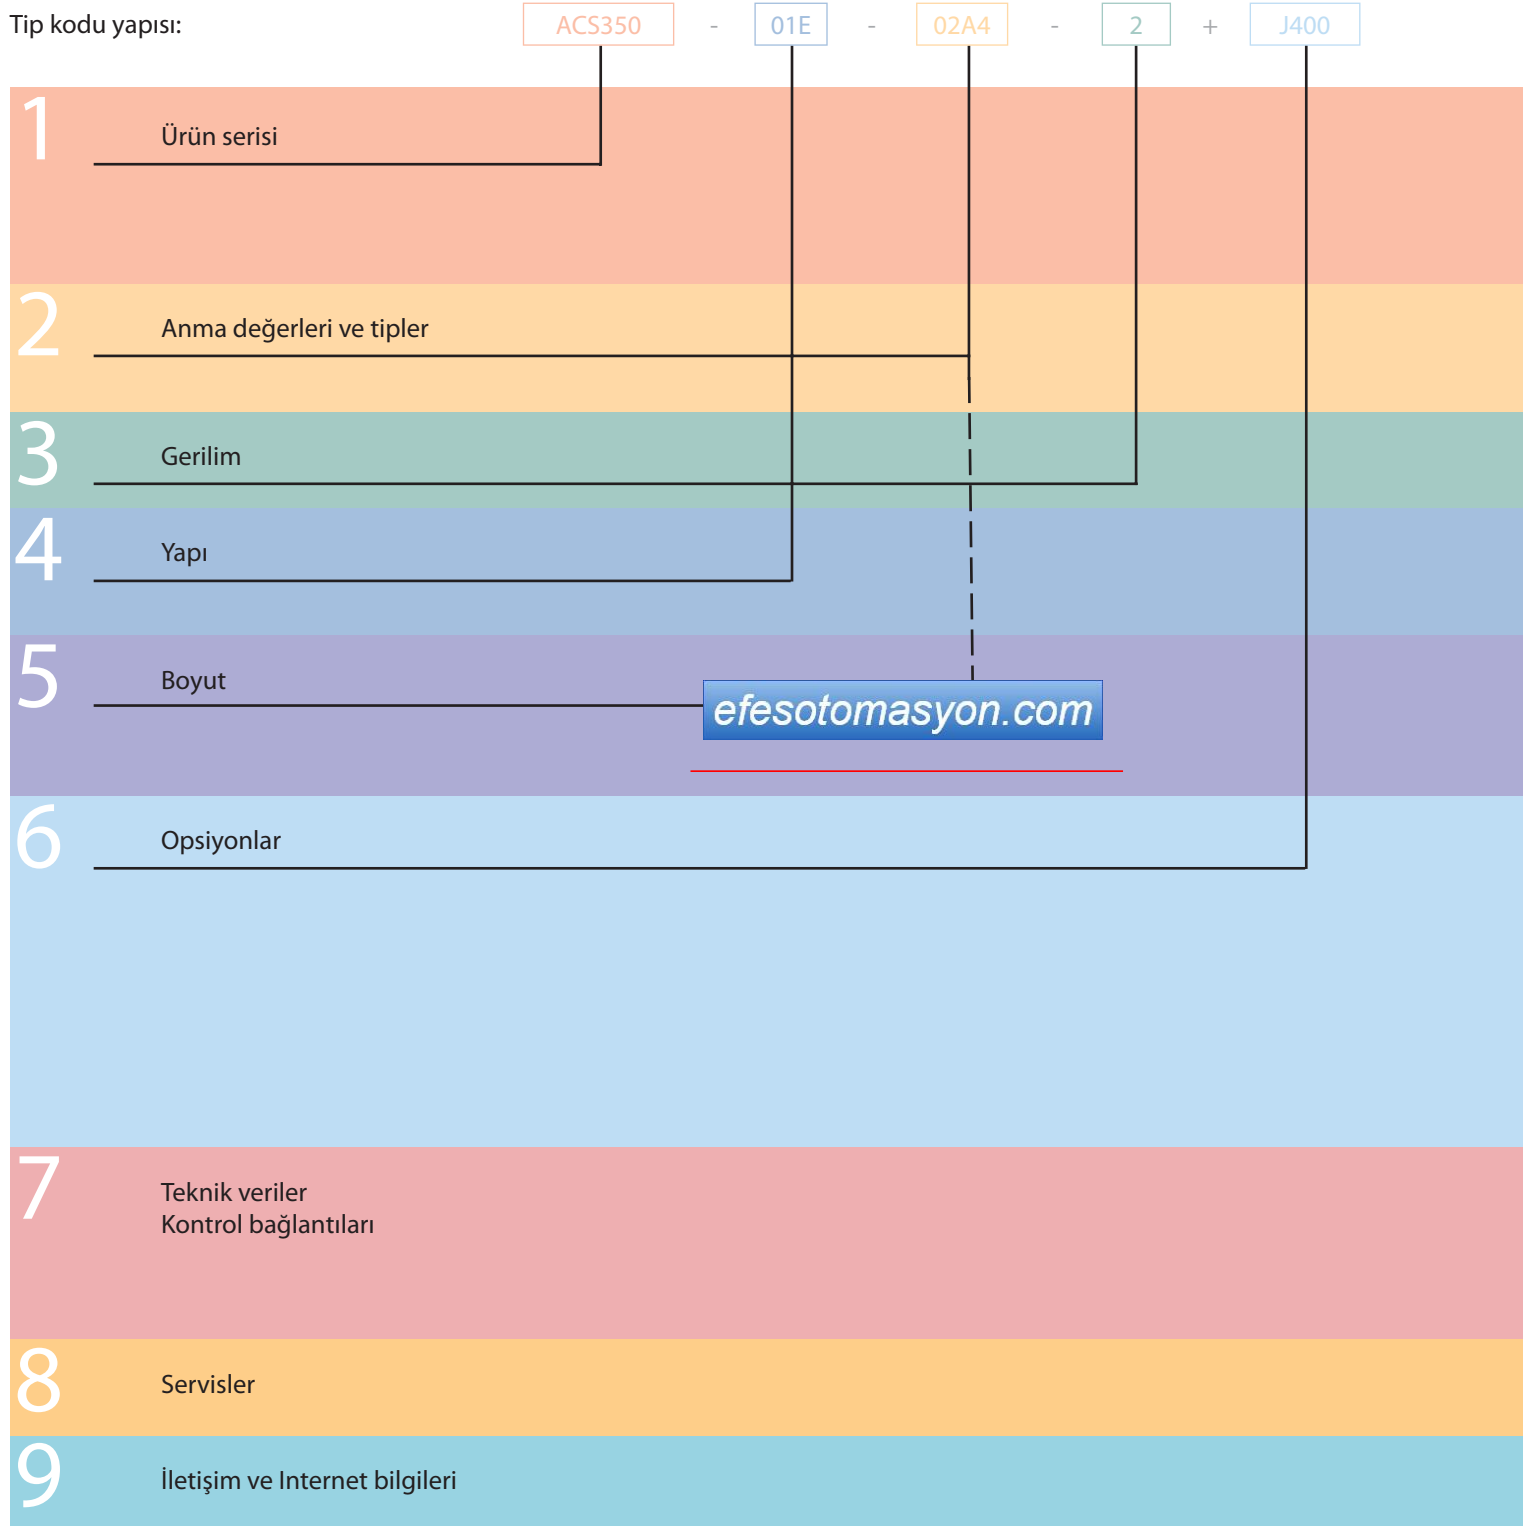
Tip kodu yapısı: ACS350 - 01E - 02A4 - 2 + J400

1 Ürün serisi

2 Anma değerleri ve tipler

3 Gerilim

4 Yapı

5 Boyut

efesotomasyon.com

6 Opsiyonlar

7 Teknik veriler
Kontrol bağlantıları

8 Servisler

9 İletişim ve Internet bilgileri